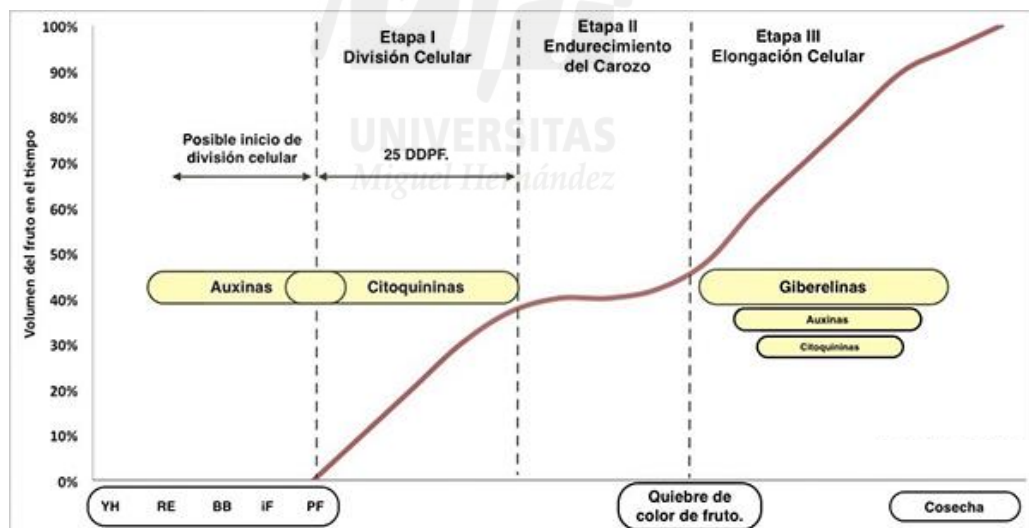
100%
90%
80%
70%
60%
50%
40%
30%
20%
10%
0%

Volumen del fruto en el tiempo

Etapa I División Celular

Etapa II Endurecimiento del Carozo

Etapa III Elongación Celular

UNIVERSITAS Miguel Hernández

Posible inicio de división celular

25 DDPF.

Auxinas

Citoquininas

Giberelinas

Auxinas

Citoquininas

YH RE BB iF PF

Quiebre de color de fruto.

Cosecha